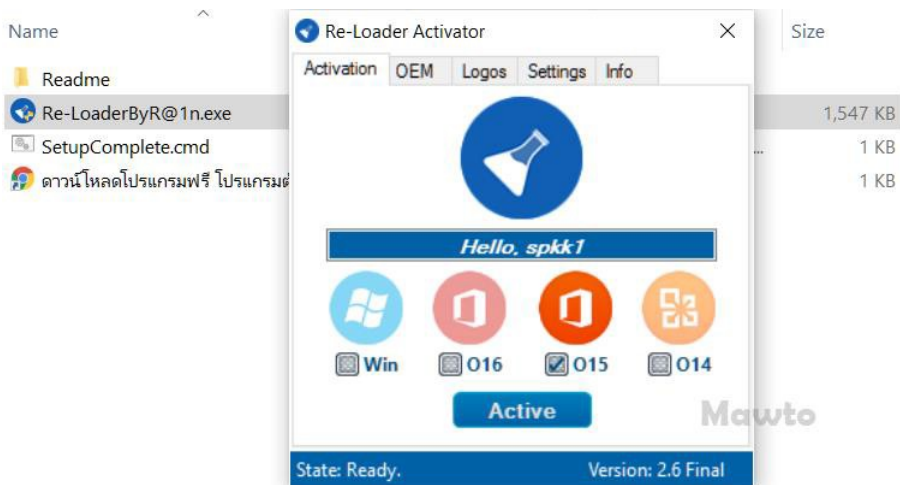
Name

Size

Readme

Re-LoaderByR@1n.exe

1,547 KB

SetupComplete.cmd

1 KB

ดาวน์โหลดโปรแกรมฟรี โปรแกรม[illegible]

1 KB

Re-Loader Activator

Activation | OEM | Logos | Settings | Info

Hello, spkk1

Win

O16

O15

O14

Active

Mawto

State: Ready.

Version: 2.6 Final